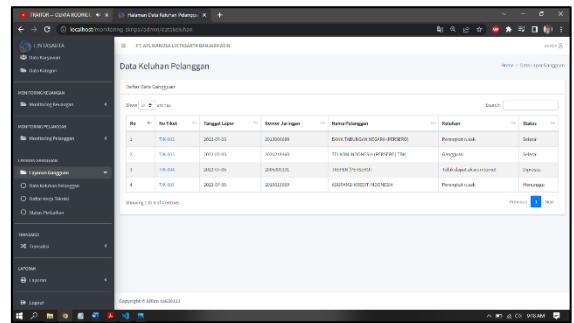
TRAFOR – CEWA RODNEY ✕ | Halaman Data Keluhan Pelanggan ✕ | +

localhost/monitoring_skripsi/admin/datakeluhan

LINTASARTA

Data Karyawan

Data Kategori

MONITORING KEUANGAN

Monitoring Keuangan

MONITORING PELANGGAN

Monitoring Pelanggan

LAPORAN GANGGUAN

Laporan Gangguan

Data Keluhan Pelanggan

Daftar Kerja Teknisi

Status Perbaikan

TRANSAKSI

Transaksi

LAPORAN

Laporan

Logout

PT. APLIKANUSA LINTASARTA BANJARMASIN

admin

Data Keluhan Pelanggan

Home > Data Laporan Gangguan

Daftar Data Gangguan

Show 10 entries

Search:

| No | No Tiket | Tanggal Lapor | Nomor Jaringan | Nama Pelanggan | Keluhan | Status |
|---|---|---|---|---|---|---|
| 1 | TIK-002 | 2022-07-03 | 2012000089 | BANK TABUNGAN NEGARA (PERSERO) | Perangkat rusak | Selesai |
| 2 | TIK-001 | 2022-07-03 | 2002210448 | TELKOM INDONESIA (PERSERO) TBK | Gangguan | Selesai |
| 3 | TIK-004 | 2022-07-05 | 2006300331 | JASPER INDONESIA | Tidak dapat akses internet | Diproses |
| 4 | TIK-003 | 2022-07-03 | 2018010089 | ADAMANT KREDIT INDONESIA | Perangkat rusak | Menunggu |

Showing 1 to 4 of 4 entries

Previous 1 Next

Copyright © Affan 1661013

9:58 AM